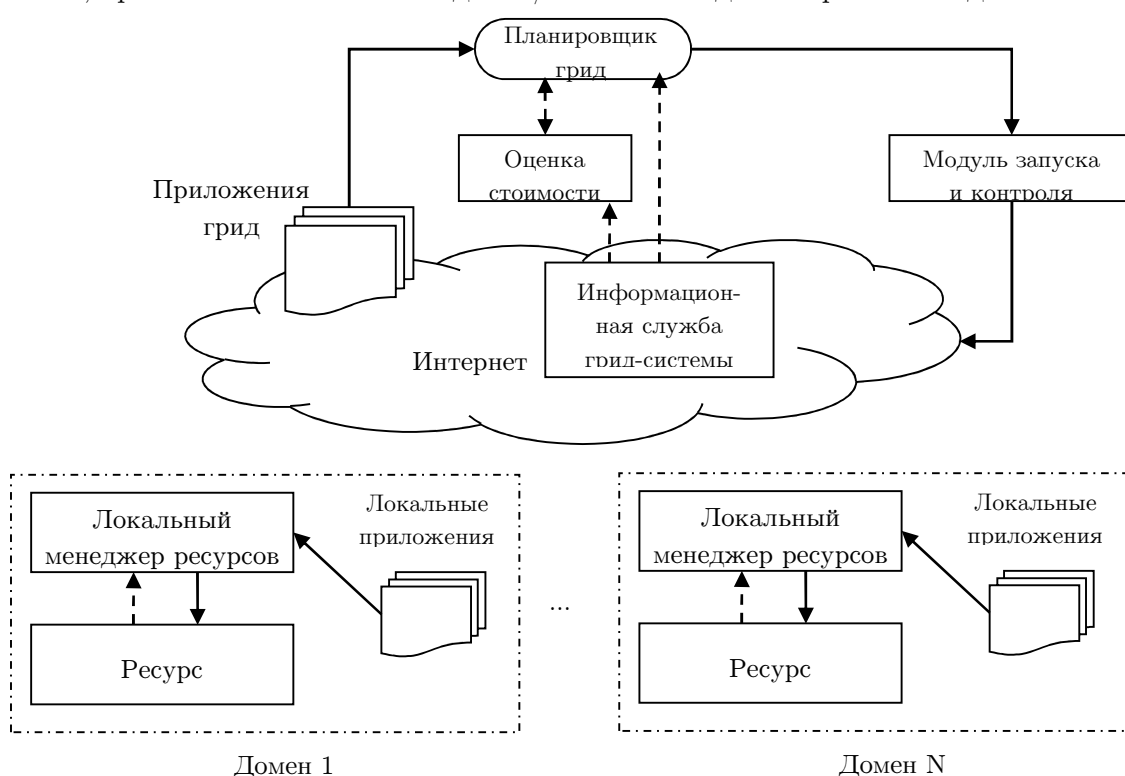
Планировщик грид

Оценка стоимости

Модуль запуска и контроля

Приложения грид

Информационная служба грид-системы

Интернет

Локальный менеджер ресурсов

Локальные приложения

Ресурс

...

Локальный менеджер ресурсов

Локальные приложения

Ресурс

Домен 1

Домен N